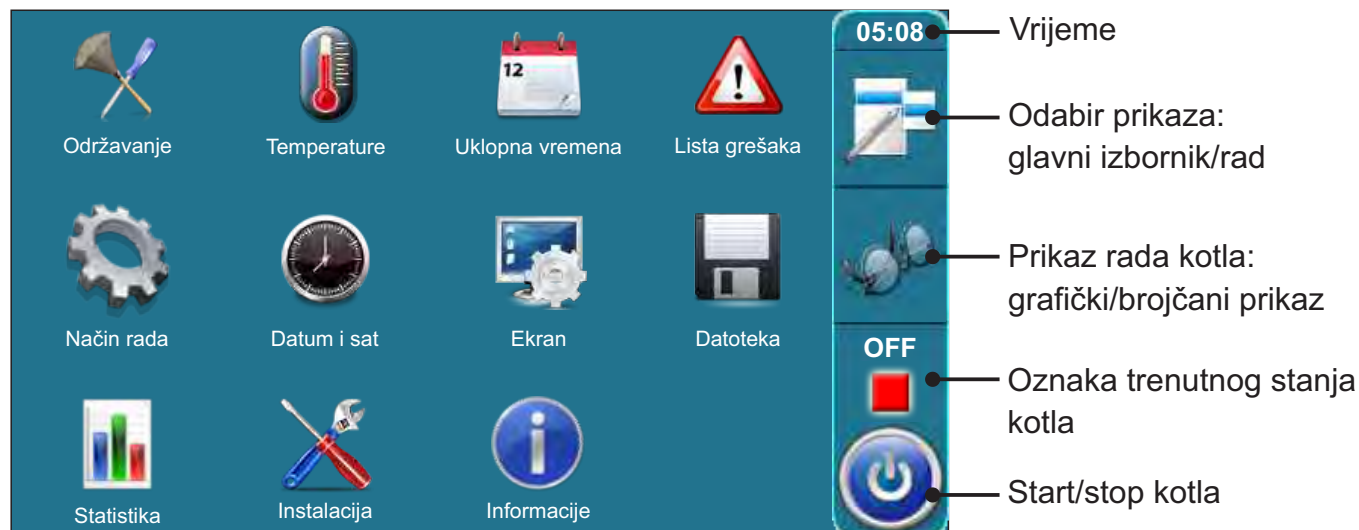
Održavanje
Temperature
12
Uklopna vremena
Lista grešaka
Način rada
Datum i sat
Ekran
Datoteka
Statistika
Instalacija
Informacije

05:08
OFF

Vrijeme
Odabir prikaza: glavni izbornik/rad
Prikaz rada kotla: grafički/brojčani prikaz
Oznaka trenutnog stanja kotla
Start/stop kotla